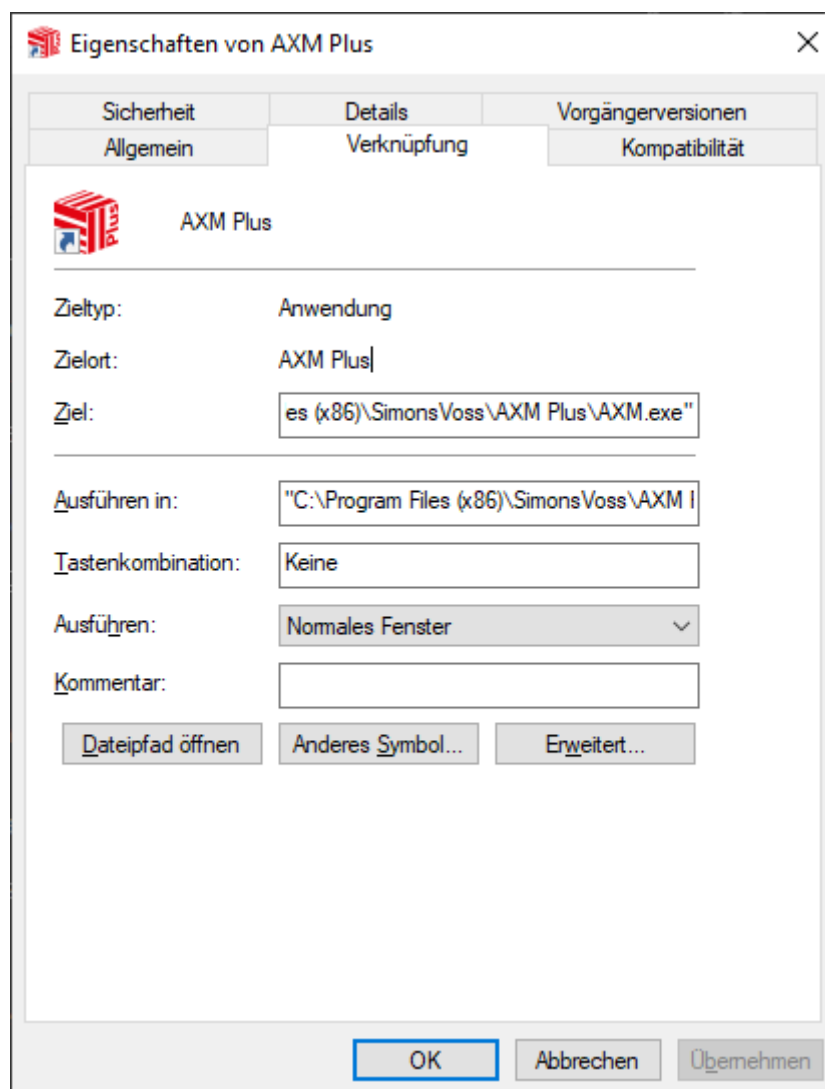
Eigenschaften von AXM Plus

Sicherheit | Details | Vorgängerversionen
Allgemein | Verknüpfung | Kompatibilität

Plus

AXM Plus

Zieltyp: Anwendung

Zielort: AXM Plus

Ziel: es (x86)\SimonsVoss\AXM Plus\AXM.exe"

Ausführen in: "C:\Program Files (x86)\SimonsVoss\AXM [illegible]

Tastenkombination: Keine

Ausführen: Normales Fenster

Kommentar:

Dateipfad öffnen | Anderes Symbol... | Erweitert...

OK | Abbrechen | Übernehmen